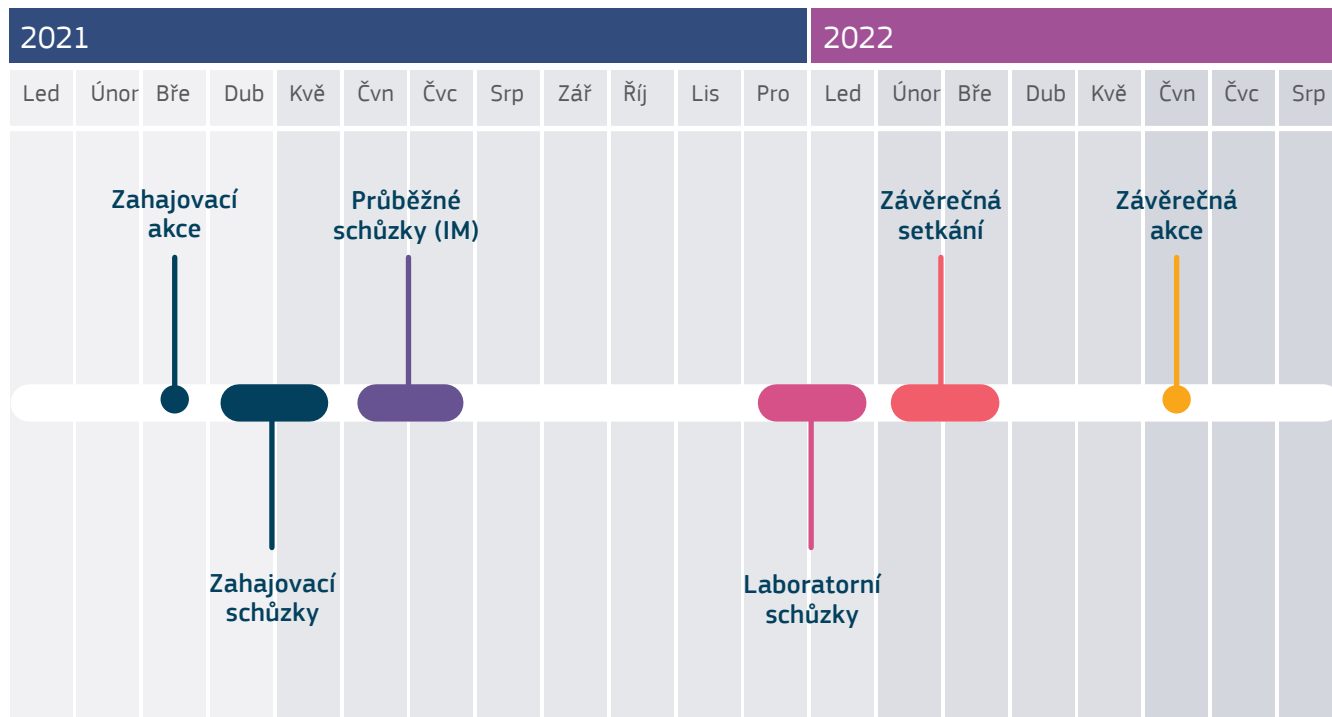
2021

2022

| Led | Únor | Bře | Dub | Kvě | Čvn | Čvc | Srp | Zář | Říj | Lis | Pro | Led | Únor | Bře | Dub | Kvě | Čvn | Čvc | Srp |
|---|---|---|---|---|---|---|---|---|---|---|---|---|---|---|---|---|---|---|---|

Zahajovací akce

Průběžné schůzky (IM)

Závěrečná setkání

Závěrečná akce

Zahajovací schůzky

Laboratorní schůzky